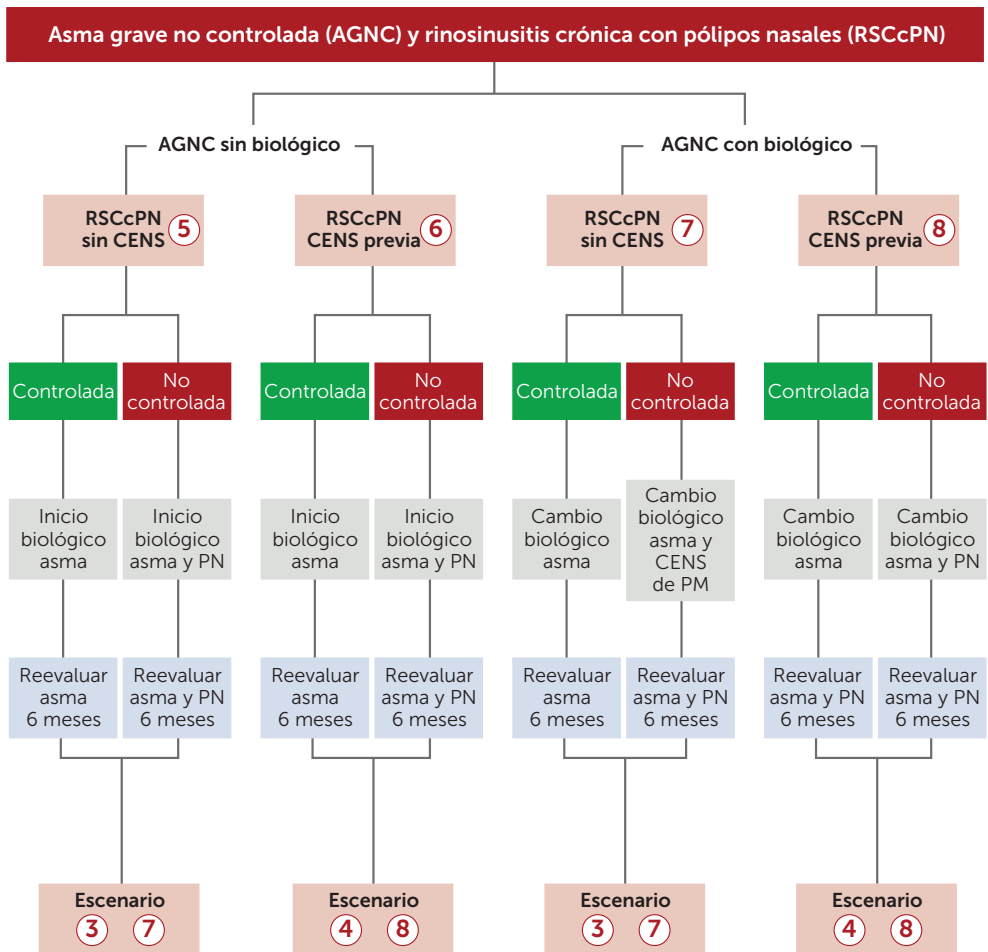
Asma grave no controlada (AGNC) y rinosinusitis crónica con pólipos nasales (RSCcPN)

AGNC sin biológico

AGNC con biológico

RSCcPN sin CENS 5

RSCcPN CENS previa 6

RSCcPN sin CENS 7

RSCcPN CENS previa 8

Controlada

No controlada

Controlada

No controlada

Controlada

No controlada

Controlada

No controlada

Inicio biológico asma

Inicio biológico asma y PN

Inicio biológico asma

Inicio biológico asma y PN

Cambio biológico asma

Cambio biológico asma y CENS de PM

Cambio biológico asma

Cambio biológico asma y PN

Reevaluar asma 6 meses

Reevaluar asma y PN 6 meses

Reevaluar asma 6 meses

Reevaluar asma y PN 6 meses

Reevaluar asma 6 meses

Reevaluar asma y PN 6 meses

Reevaluar asma y PN 6 meses

Reevaluar asma y PN 6 meses

Escenario 3 7

Escenario 4 8

Escenario 3 7

Escenario 4 8